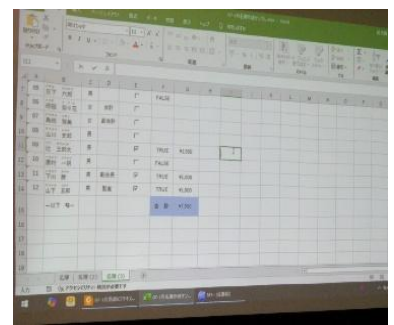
| | | | | | | |
|---|---|---|---|---|---|---|
| 09 | 松下 大和 | 男 | | | FALSE | |
| 10 | 前田 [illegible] | 男 | 会社 | | | |
| 08 | 高田 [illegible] | 女 | 高校生 | | | |
| 09 | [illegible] 愛 | 女 | | | | |
| 10 | 三沢 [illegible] | 男 | | | TRUE | ¥1,000 |
| 11 | 藤村 一誠 | 男 | | | FALSE | |
| 11 | 下山 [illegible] | 女 | 高校生 | | TRUE | ¥1,000 |
| 12 | 山下 正樹 | 男 | 教員 | | TRUE | ¥1,000 |
| | 一日 下 等 | | | | 合 計 | ¥7,00 |

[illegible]